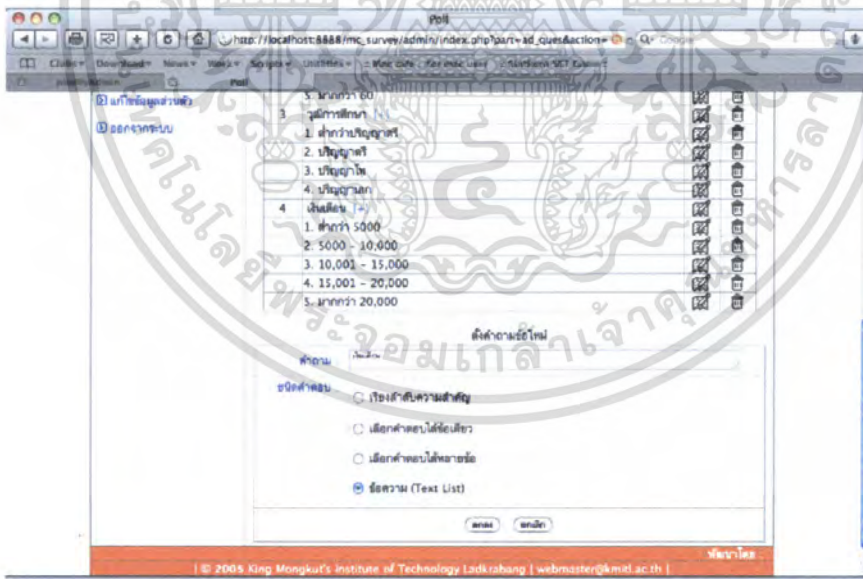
Poll

http://localhost:8888/mc_survey/admin/index.php?part=ad_ques&action=

Poll

แก้ไขข้อมูลส่วนตัว
ออกจากระบบ

| | | |
|---|---|---|
| | 5. มากกว่า 60 | |
| 3 | วุฒิการศึกษา [+] | |
| | 1. ต่ำกว่าปริญญาตรี | |
| | 2. ปริญญาตรี | |
| | 3. ปริญญาโท | |
| | 4. ปริญญาเอก | |
| 4 | เงินเดือน [+] | |
| | 1. ต่ำกว่า 5000 | |
| | 2. 5000 - 10,000 | |
| | 3. 10,001 - 15,000 | |
| | 4. 15,001 - 20,000 | |
| | 5. มากกว่า 20,000 | |

ตั้งคำถามข้อใหม่

คำถาม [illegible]

ชนิดคำตอบ
เรียงลำดับความสำคัญ
เลือกคำตอบได้ข้อเดียว
เลือกคำตอบได้หลายข้อ
ข้อความ (Text List)

ตกลง ยกเลิก

พัฒนาโดย

| © 2005 King Mongkut's Institute of Technology Ladkrabang | webmaster@kmitl.ac.th |